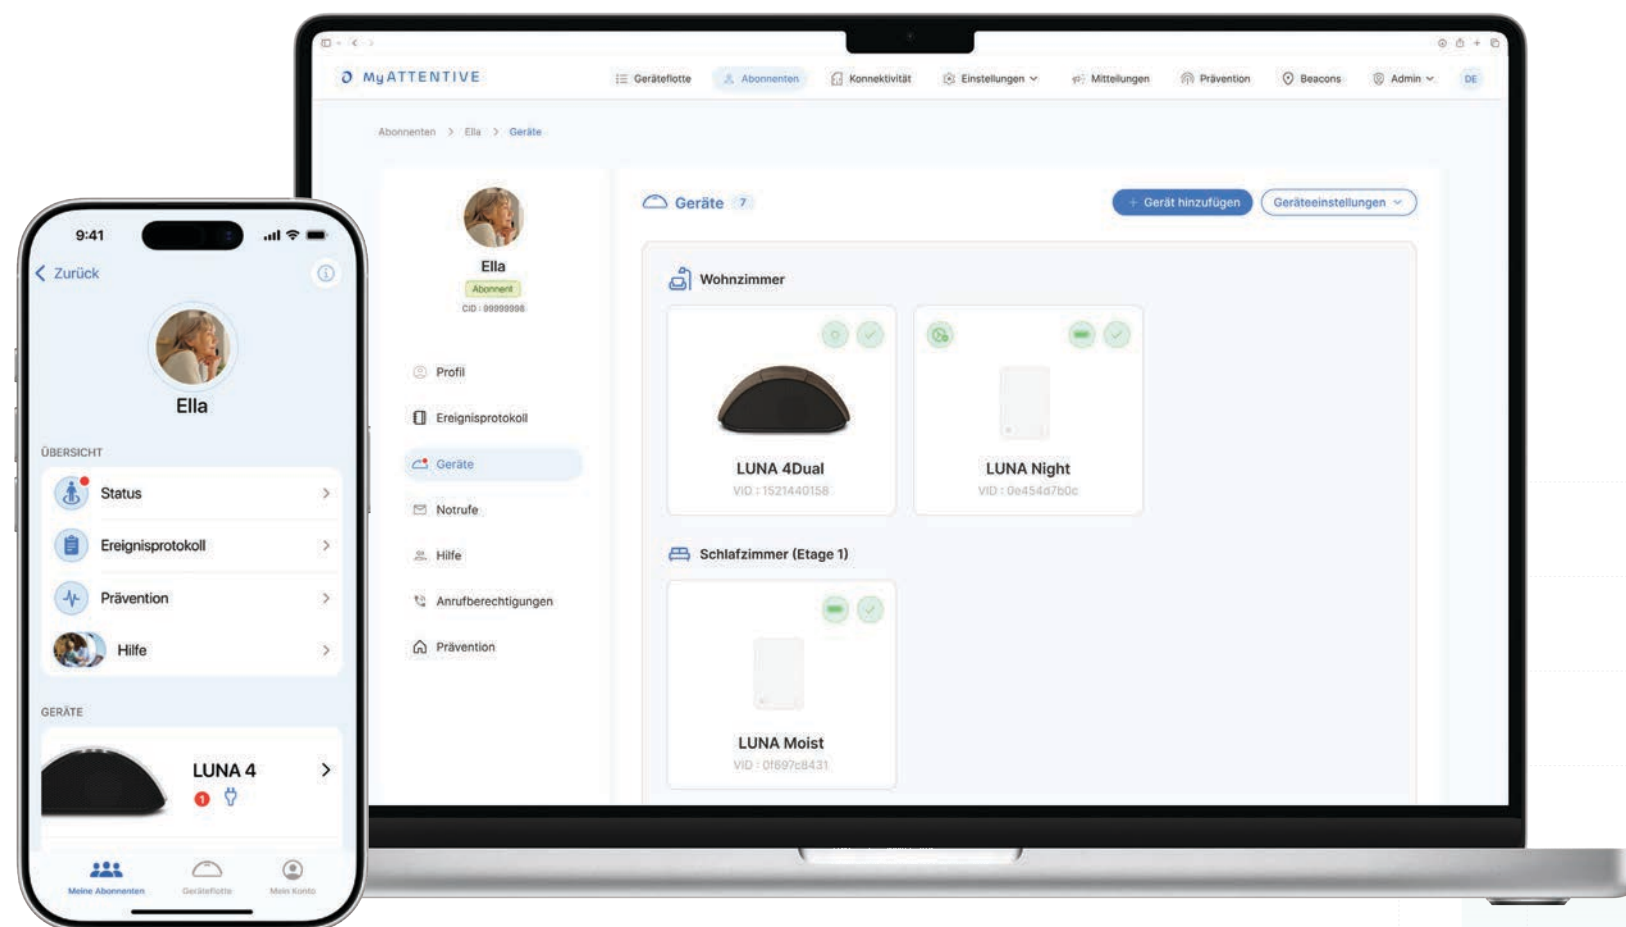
MyATTENTIVE

Geräteflotte Abonnenten Konnektivität Einstellungen Mitteilungen Prävention Beacons Admin DE

Abonnenten > Ella > Geräte

Ella
Abonnent
CID : 99999998

Profil
Ereignisprotokoll
Geräte
Notrufe
Hilfe
Anrufberechtigungen
Prävention

Geräte 7

+ Gerät hinzufügen
Geräteeinstellungen

Wohnzimmer

LUNA 4Dual
VID : 1521440158

LUNA Night
VID : 0e454d7b0c

Schlafzimmer (Etage 1)

LUNA Moist
VID : 0f697c8431

9:41

< Zurück

Ella

ÜBERSICHT

Status
Ereignisprotokoll
Prävention
Hilfe

GERÄTE

LUNA 4

Meine Abonnenten
Geräteflotte
Mein Konto